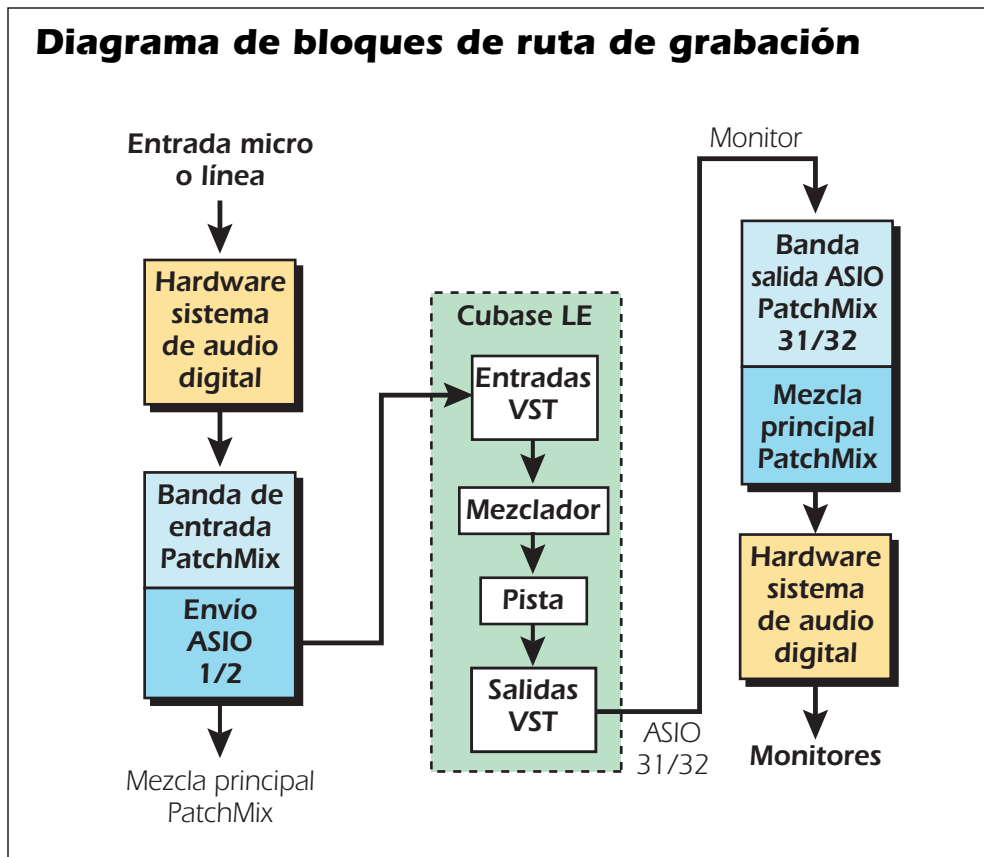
Diagrama de bloques de ruta de grabación

Entrada micro o línea

Hardware sistema de audio digital

Banda de entrada PatchMix

Envío ASIO 1/2

Mezcla principal PatchMix

Cubase LE

Entradas VST

Mezclador

Pista

Salidas VST

ASIO 31/32

Monitor

Banda salida ASIO PatchMix 31/32

Mezcla principal PatchMix

Hardware sistema de audio digital

Monitores